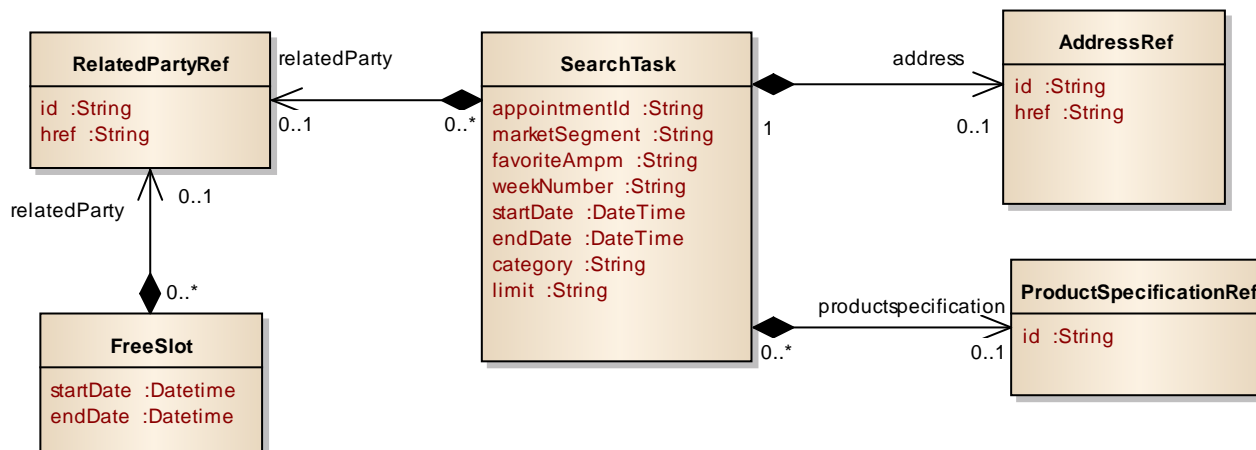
RelatedPartyRef
id :String
href :String

relatedParty
0..1
0..*

SearchTask
appointmentId :String
marketSegment :String
favoriteAmpm :String
weekNumber :String
startDate :DateTime
endDate :DateTime
category :String
limit :String

address
1
0..1

AddressRef
id :String
href :String

relatedParty
0..1
0..*

FreeSlot
startDate :Datetime
endDate :Datetime

productspecification
0..*
0..1

ProductSpecificationRef
id :String